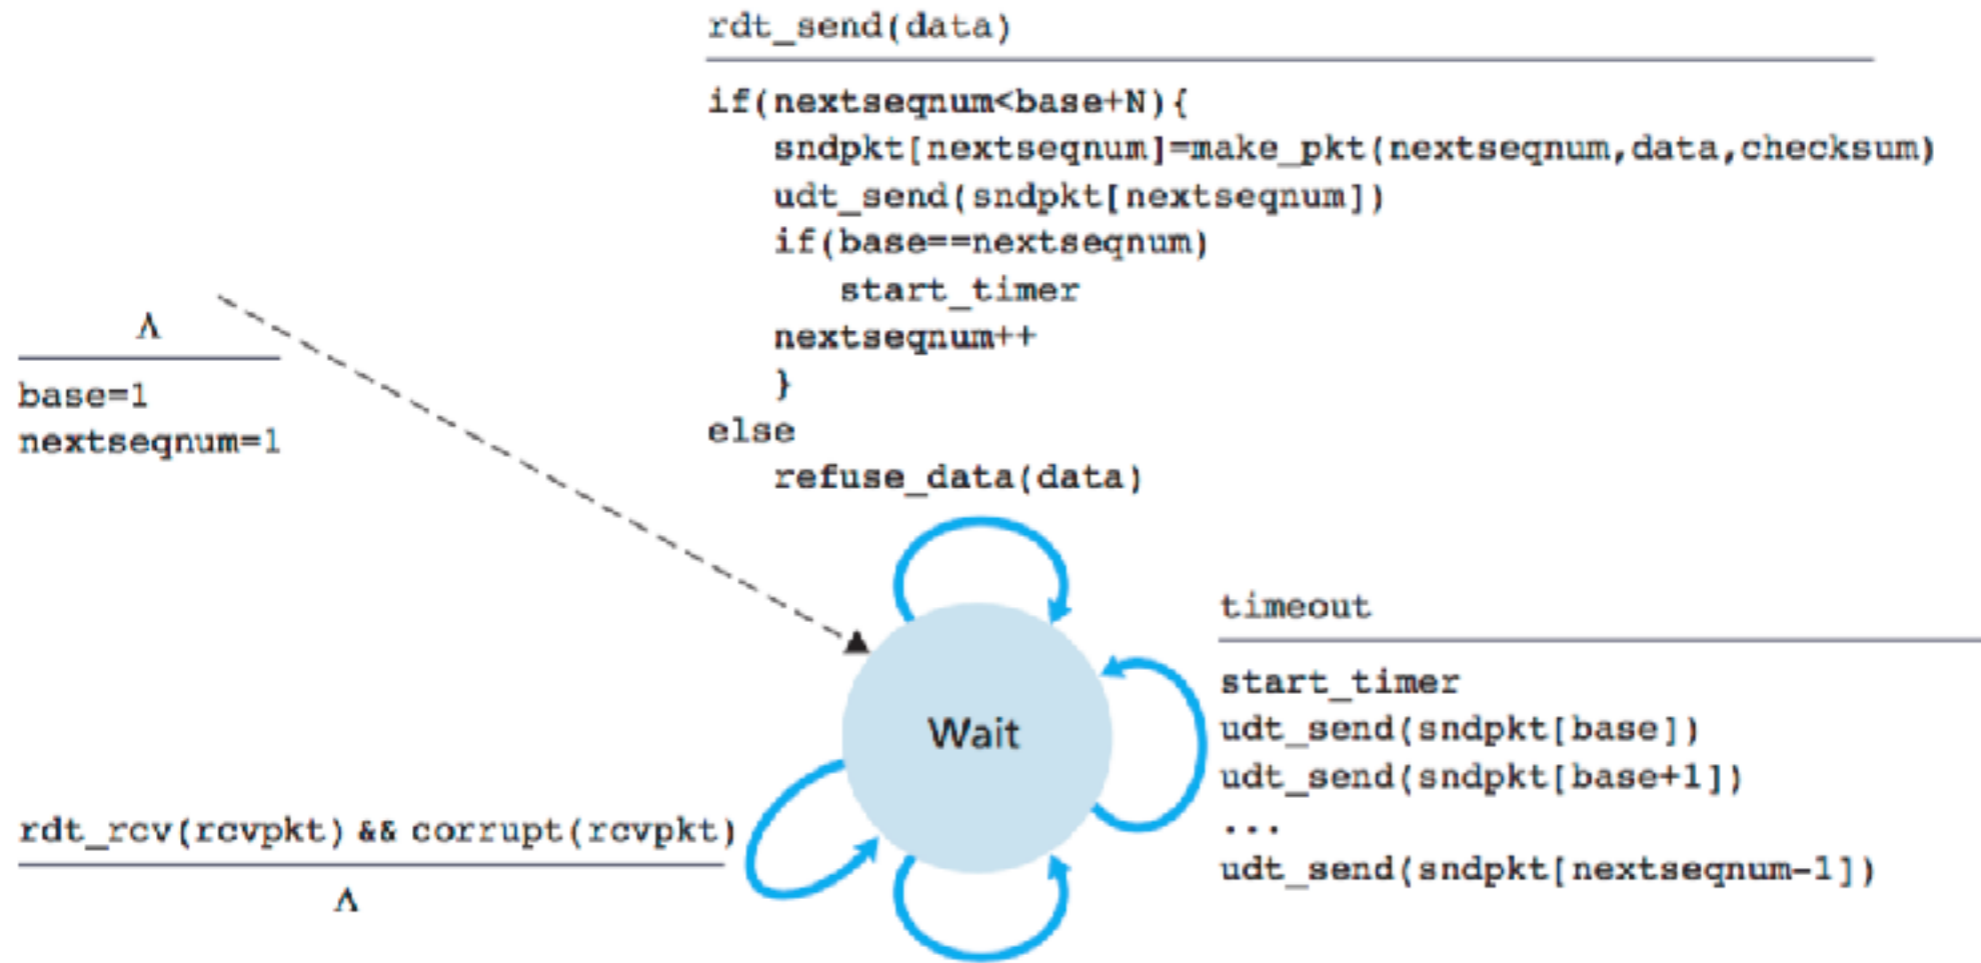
rdt_send(data)

if(nextseqnum<base+N){
sndpkt[nextseqnum]=make_pkt(nextseqnum,data,checksum)
udt_send(sndpkt[nextseqnum])
if(base==nextseqnum)
start_timer
nextseqnum++
}
else
refuse_data(data)

$\Lambda$

base=1
nextseqnum=1

Wait

timeout

start_timer
udt_send(sndpkt[base])
udt_send(sndpkt[base+1])
...
udt_send(sndpkt[nextseqnum-1])

rdt_rcv(rcvpkt) && corrupt(rcvpkt)

$\Lambda$